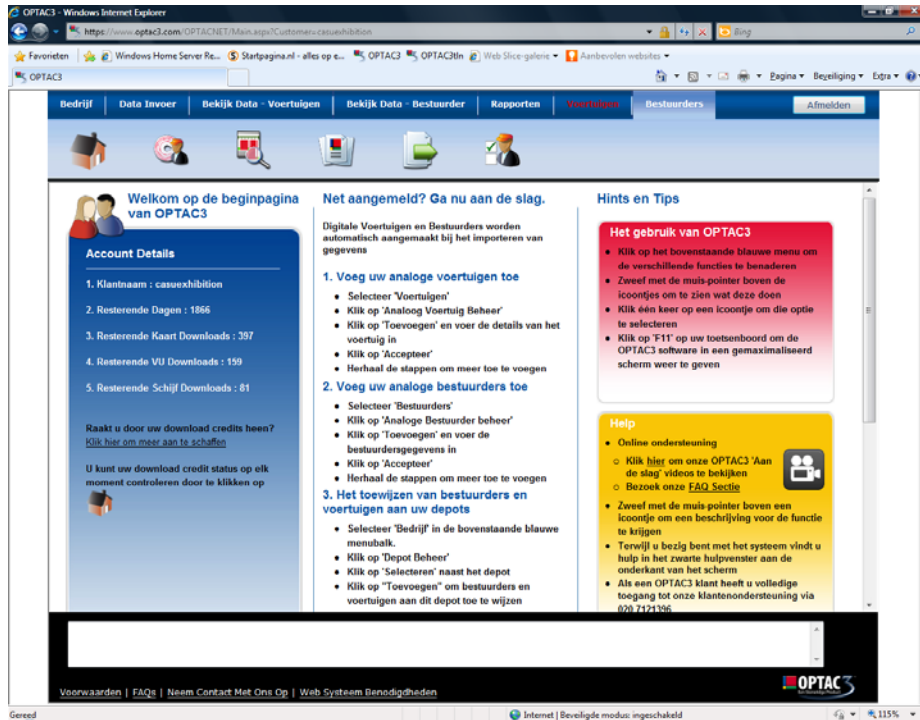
OPTAC3 - Windows Internet Explorer

https://www.optac3.com/OPTACNET/Main.aspx?Customer=casueexhibition

Bing

Favorieten | Windows Home Server Re... | Startpagina.nl - alles op e... | OPTAC3 | OPTAC3tln | Web Slice-galerie | Aanbevolen websites

OPTAC3

Pagina | Beveiliging | Extra

Bedrijf | Data Invoer | Bekijk Data - Voertuigen | Bekijk Data - Bestuurder | Rapporten | Voertuigen | Bestuurders | Afmelden

Welkom op de beginpagina van OPTAC3

Account Details

1. Klantnaam : casuexhibition

2. Resterende Dagen : 1866

3. Resterende Kaart Downloads : 397

4. Resterende VU Downloads : 159

5. Resterende Schijf Downloads : 81

Raakt u door uw download credits heen? Klik hier om meer aan te schaffen

U kunt uw download credit status op elk moment controleren door te klikken op

Net aangemeld? Ga nu aan de slag.

Digitale Voertuigen en Bestuurders worden automatisch aangemaakt bij het importeren van gegevens

1. Voeg uw analoge voertuigen toe

- Selecteer 'Voertuigen'
- Klik op 'Analoog Voertuig Beheer'
- Klik op 'Toevoegen' en voer de details van het voertuig in
- Klik op 'Accepteer'
- Herhaal de stappen om meer toe te voegen

2. Voeg uw analoge bestuurders toe

- Selecteer 'Bestuurders'
- Klik op 'Analoge Bestuurder beheer'
- Klik op 'Toevoegen' en voer de bestuurdersgegevens in
- Klik op 'Accepteer'
- Herhaal de stappen om meer toe te voegen

3. Het toewijzen van bestuurders en voertuigen aan uw depots

- Selecteer 'Bedrijf' in de bovenstaande blauwe menubalk.
- Klik op 'Depot Beheer'
- Klik op 'Selecteren' naast het depot
- Klik op "Toevoegen" om bestuurders en voertuigen aan dit depot toe te wijzen

Hints en Tips

Het gebruik van OPTAC3

- Klik op het bovenstaande blauwe menu om de verschillende functies te benaderen
- Zweef met de muis-pointer boven de icoontjes om te zien wat deze doen
- Klik één keer op een icoontje om die optie te selecteren
- Klik op 'F11' op uw toetsenboord om de OPTAC3 software in een gemaximaliseerd scherm weer te geven

Help

- Online ondersteuning
  - Klik hier om onze OPTAC3 'Aan de slag' videos te bekijken
  - Bezoek onze FAQ Sectie
- Zweef met de muis-pointer boven een icoontje om een beschrijving voor de functie te krijgen
- Terwijl u bezig bent met het systeem vindt u hulp in het zwarte hulpvenster aan de onderkant van het scherm
- Als een OPTAC3 klant heeft u volledige toegang tot onze klantenondersteuning via 020 7121396

Voorwaarden | FAQs | Neem Contact Met Ons Op | Web Systeem Benodigdheden

OPTAC3

Gereed | Internet | Beveiligde modus: ingeschakeld | 115%